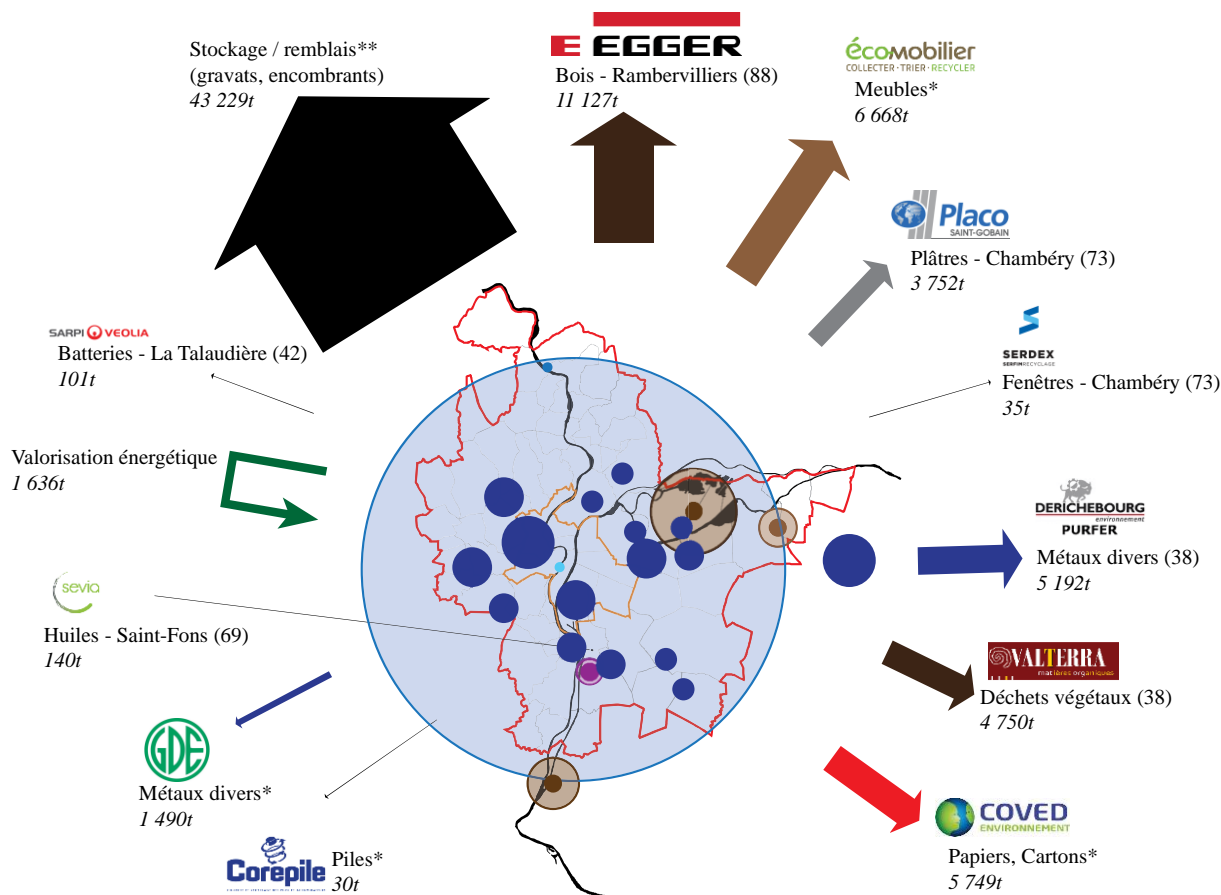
Stockage / remblais**
(gravats, encombrants)
43 229t

EGGER
Bois - Rambervilliers (88)
11 127t

écomobilier
COLLECTER · TRIER · RECYCLER
Meubles*
6 668t

Placo
SAINT-GOBAIN
Plâtres - Chambéry (73)
3 752t

SERDEX
Fenêtres - Chambéry (73)
35t

SARPI VEOLIA
Batteries - La Talaudière (42)
101t

Valorisation énergétique
1 636t

DERICHEBOURG
environnement
PURFER
Métaux divers (38)
5 192t

sevia
Huiles - Saint-Fons (69)
140t

VALTERRA
matières organiques
Déchets végétaux (38)
4 750t

GDE
Métaux divers*
1 490t

COVED
ENVIRONNEMENT
Papiers, Cartons*
5 749t

Corepile
Piles*
30t